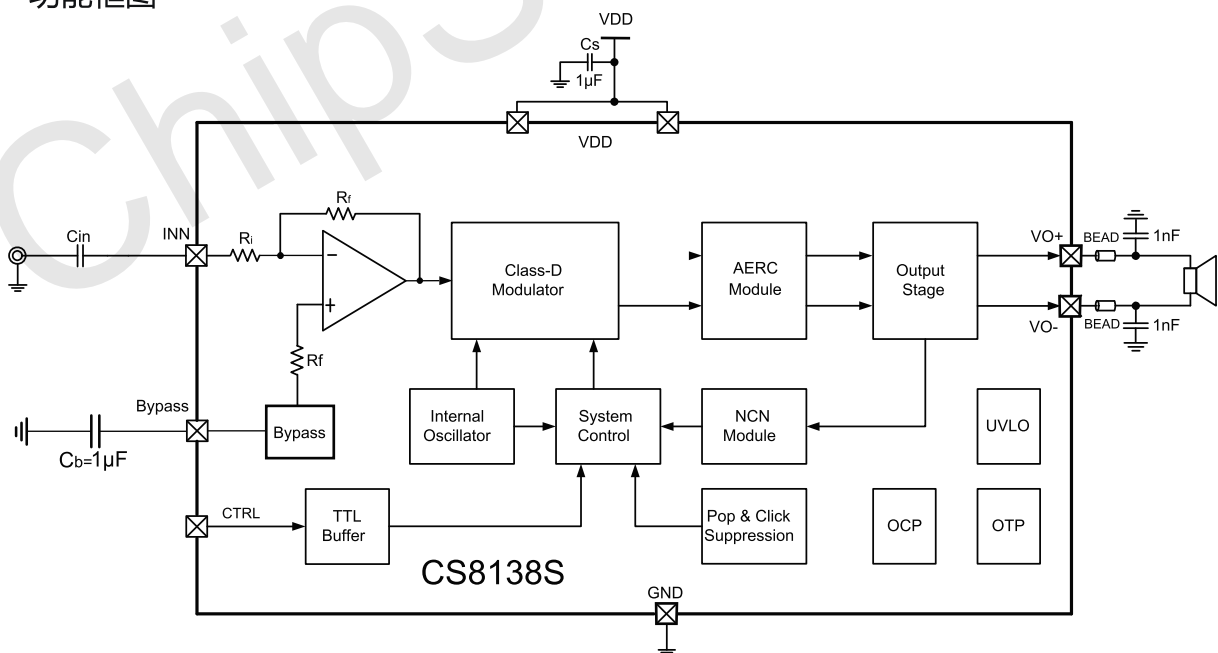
功能框图

VDD
Cs
1µF
VDD
Rf
Cin
INN
Ri
−
+
Class-D Modulator
AERC Module
Output Stage
VO+
BEAD
1nF
VO-
BEAD
1nF
Rf
Bypass
Bypass
Cb=1µF
Internal Oscillator
System Control
NCN Module
UVLO
CTRL
TTL Buffer
Pop & Click Suppression
OCP
OTP
CS8138S
GND